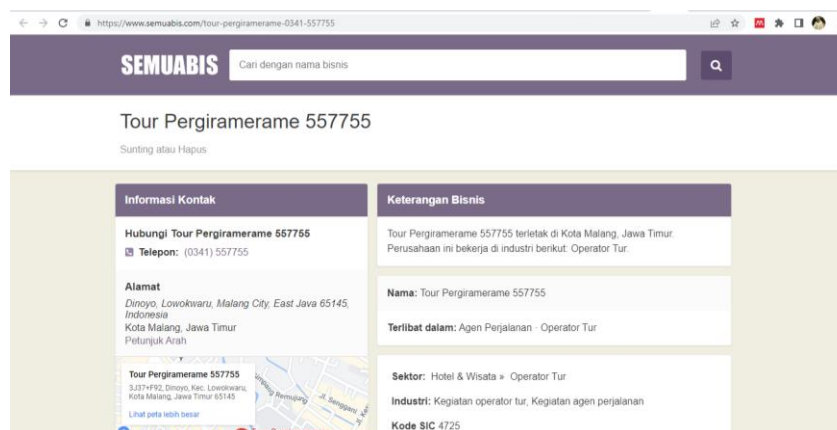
https://www.semuabis.com/tour-pergiramerame-0341-557755

SEMUABIS

Cari dengan nama bisnis

Tour Pergiramerame 557755

Sunting atau Hapus

Informasi Kontak

Hubungi Tour Pergiramerame 557755

Telepon: (0341) 557755

Alamat

Dinoyo, Lowokwaru, Malang City, East Java 65145, Indonesia

Kota Malang, Jawa Timur

Petunjuk Arah

Tour Pergiramerame 557755

3J37+F92, Dinoyo, Kec. Lowokwaru, Kota Malang, Jawa Timur 65145

Lihat peta lebih besar

Jl. Senggani

Keterangan Bisnis

Tour Pergiramerame 557755 terletak di Kota Malang, Jawa Timur. Perusahaan ini bekerja di industri berikut: Operator Tur.

Nama: Tour Pergiramerame 557755

Terlibat dalam: Agen Perjalanan · Operator Tur

Sektor: Hotel & Wisata » Operator Tur

Industri: Kegiatan operator tur, Kegiatan agen perjalanan

Kode SIC 4725